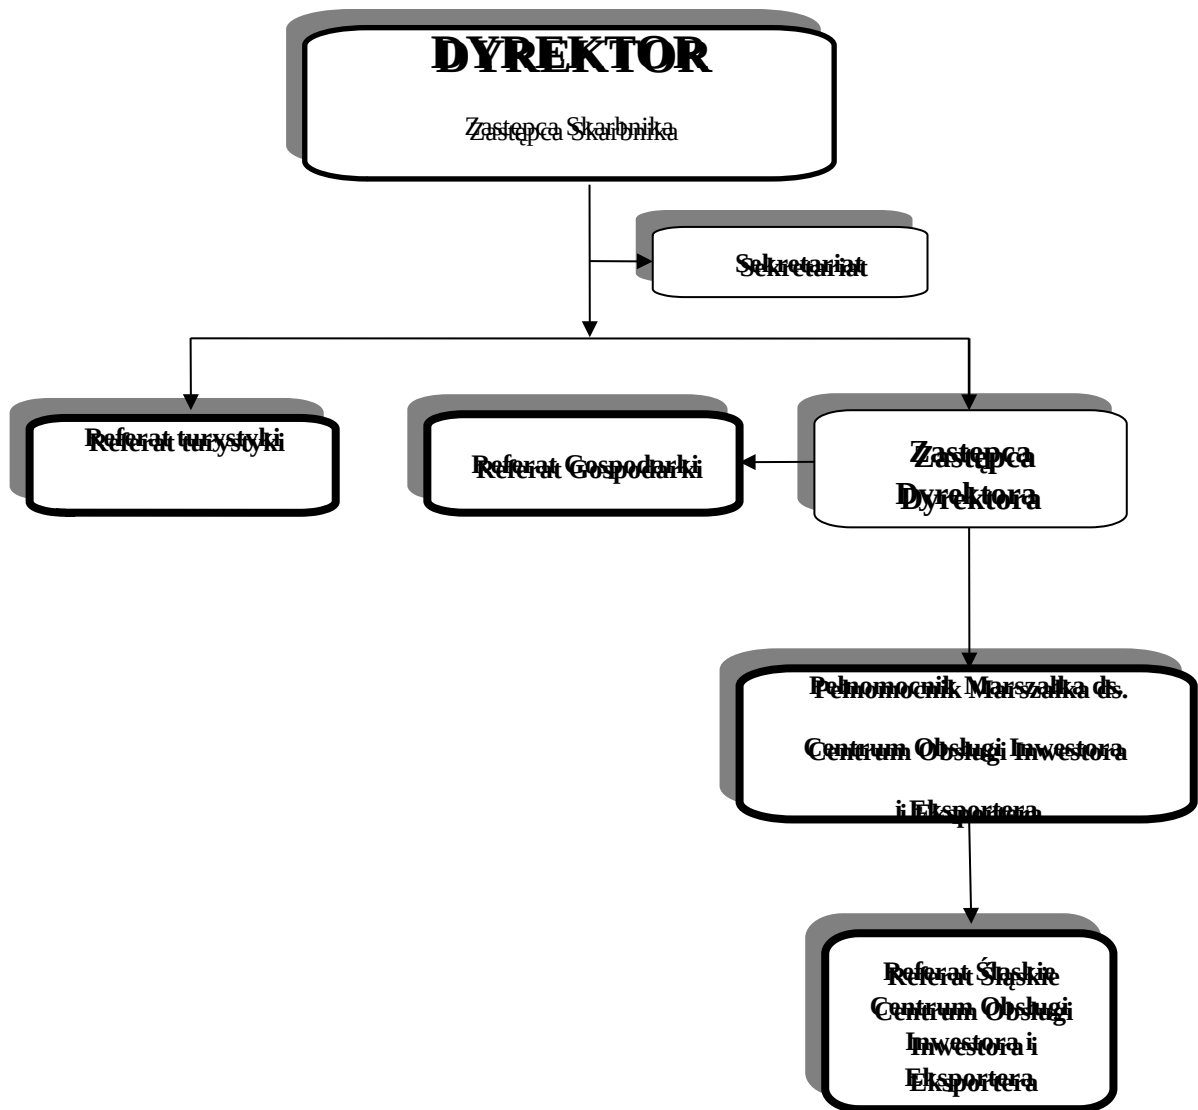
DYREKTOR

Zastępca Skarbnika

Sekretariat

Referat turystyki

Referat Gospodarki

Zastępca Dyrektora

Pełnomocnik Marszałka ds. Centrum Obsługi Inwestora i Eksportera

Referat Śląskie Centrum Obsługi Inwestora i Eksportera